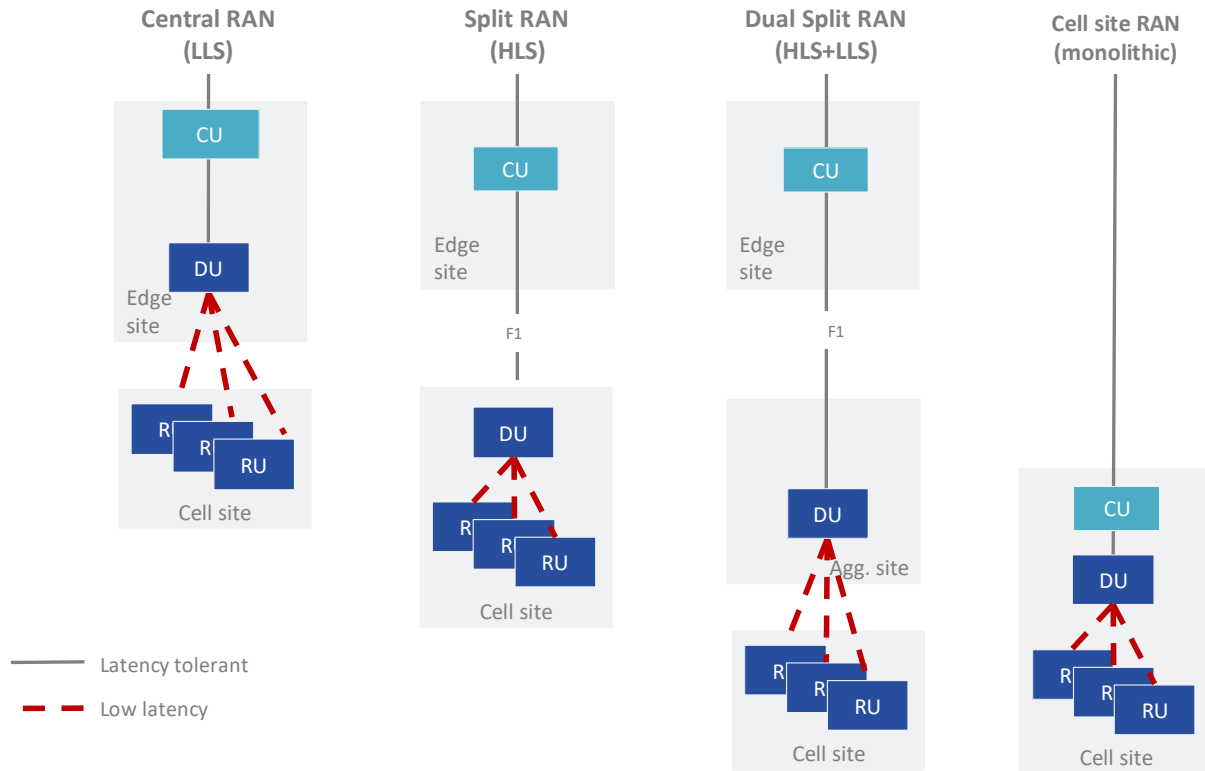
Central RAN (LLS)

CU

DU

Edge site

R
R
RU

Cell site

Split RAN (HLS)

CU

Edge site

F1

DU

R
R
RU

Cell site

Dual Split RAN (HLS+LLS)

CU

Edge site

F1

DU

Agg. site

R
R
RU

Cell site

Cell site RAN (monolithic)

CU

DU

R
R
RU

Cell site

Latency tolerant

Low latency